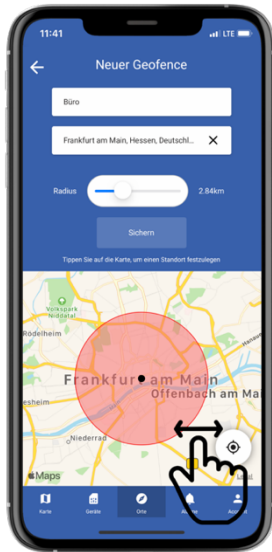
11:41

LTE

Neuer Geofence

Büro

Frankfurt am Main, Hessen, Deutschl...

Radius

2.84km

Sichern

Tippen Sie auf die Karte, um einen Standort festzulegen

Volkspark Niddatal

Rödelheim

Frankfurt am Main

Offenbach am Main

esheim

Niederrad

Maps

Karte

Geräte

Orte

A

Acc